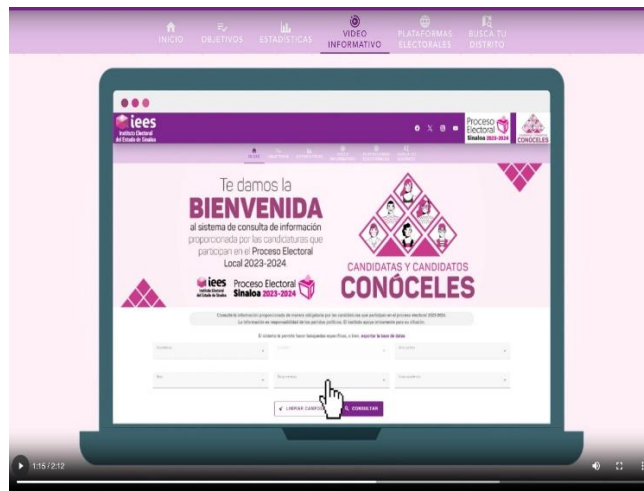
INICIO OBJETIVOS ESTADÍSTICAS VIDEO INFORMATIVO PLATAFORMAS ELECTORALES BUSCA TU DISTRITO

iees Instituto Electoral del Estado de Sinaloa

Proceso Electoral Sinaloa 2023-2024 CONÓCELES

Te damos la BIENVENIDA al sistema de consulta de información proporcionada por las candidaturas que participan en el Proceso Electoral Local 2023-2024

iees Instituto Electoral del Estado de Sinaloa Proceso Electoral Sinaloa 2023-2024

CANDIDATAS Y CANDIDATOS CONÓCELES

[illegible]

LIMPIAR CAMPOS CONSULTAR

1:15 / 2:12